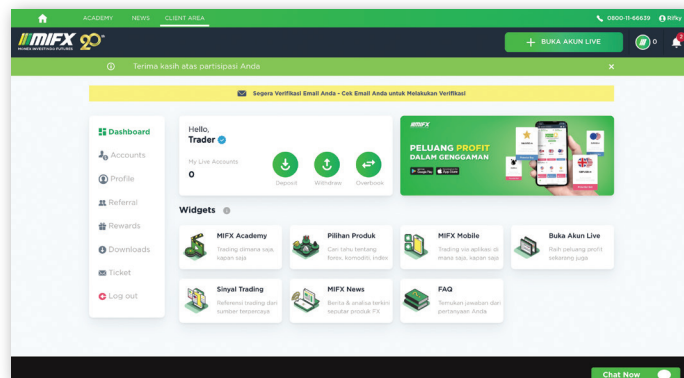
ACADEMY NEWS CLIENT AREA

0800-11-66639 Rifky

MIFX 20th
MONEX INVESTINDO FUTURES

+ BUKA AKUN LIVE

0

Terima kasih atas partisipasi Anda

×

Segera Verifikasi Email Anda - Cek Email Anda untuk Melakukan Verifikasi

Dashboard
Accounts
Profile
Referral
Rewards
Downloads
Ticket
Log out

Hello,
Trader

My Live Accounts
0

Deposit
Withdraw
Overbook

MIFX
PELUANG PROFIT DALAM GENGGAMAN

Widgets

MIFX Academy
Trading dimana saja, kapan saja

Pilihan Produk
Cari tahu tentang forex, komoditi, index

MIFX Mobile
Trading via aplikasi di mana saja, kapan saja

Buka Akun Live
Raih peluang profit sekarang juga

Sinyal Trading
Referensi trading dari sumber terpercaya

MIFX News
Berita & analisa terkini seputar produk FX

FAQ
Temukan jawaban dari pertanyaan Anda

Chat Now